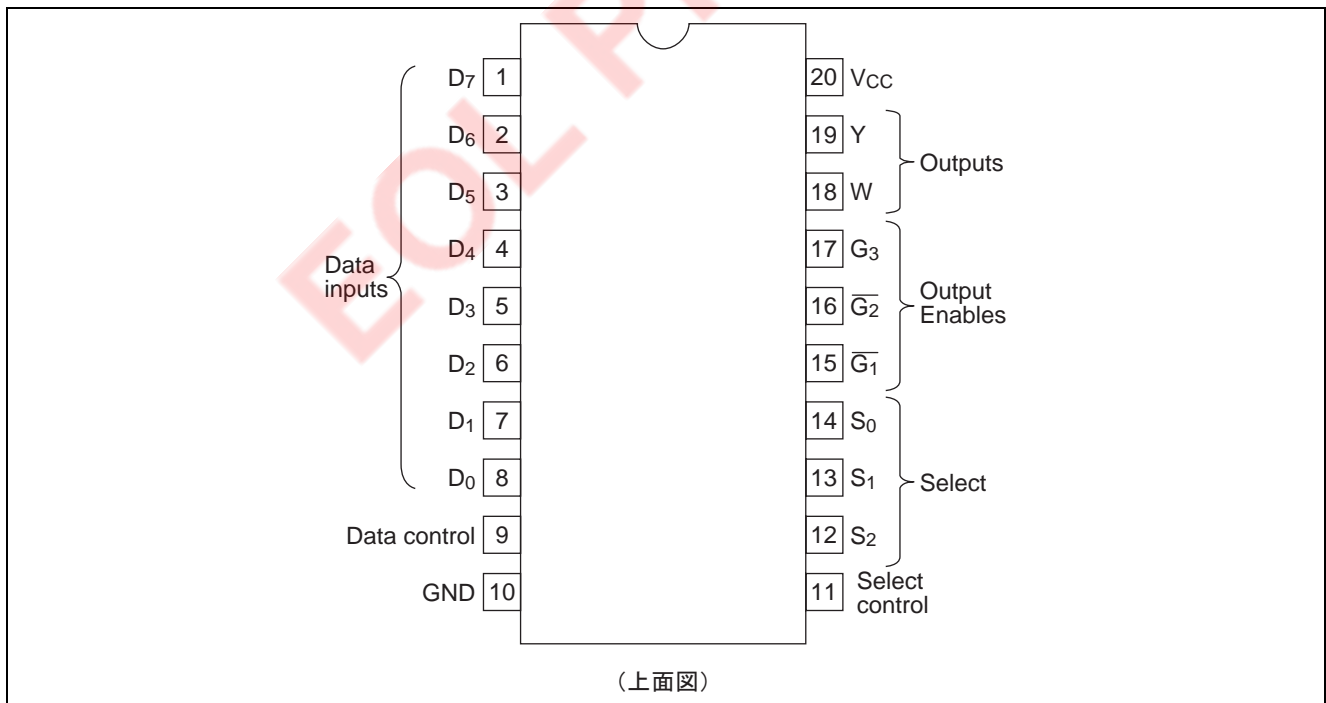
EOL

$D_7$ 1
$D_6$ 2
$D_5$ 3
$D_4$ 4
$D_3$ 5
$D_2$ 6
$D_1$ 7
$D_0$ 8
Data inputs
Data control 9
GND 10

20 $V_{CC}$
19 Y
18 W
Outputs
17 $G_3$
16 $\overline{G_2}$
15 $\overline{G_1}$
Output Enables
14 $S_0$
13 $S_1$
12 $S_2$
Select
11 Select control

（上面図）